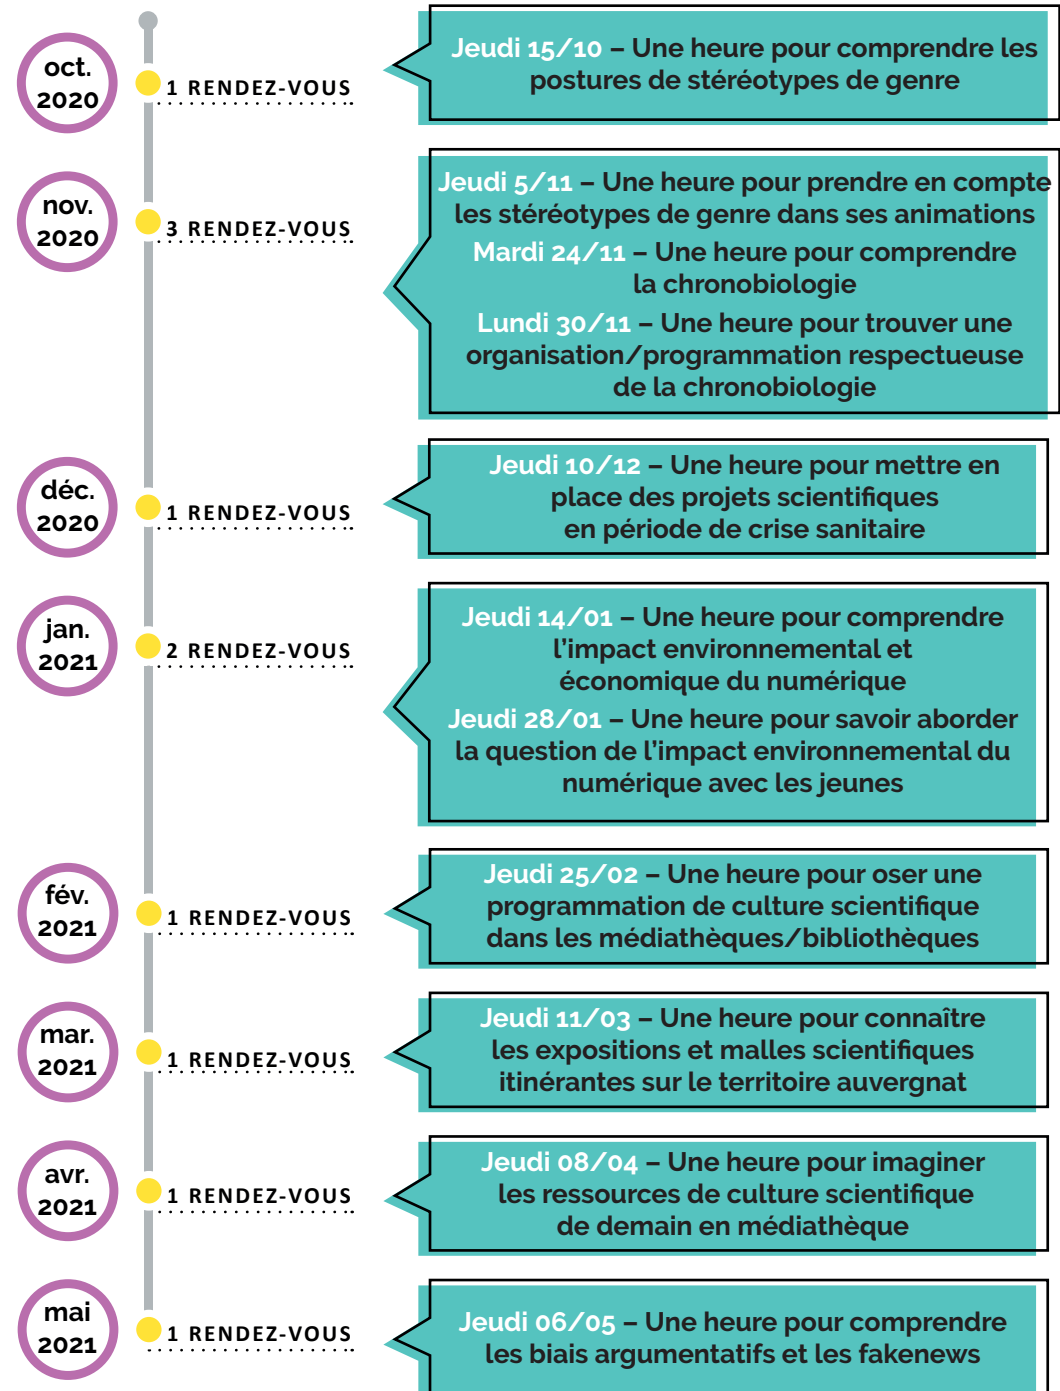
oct. 2020

1 RENDEZ-VOUS

Jeudi 15/10 – Une heure pour comprendre les postures de stéréotypes de genre

nov. 2020

3 RENDEZ-VOUS

Jeudi 5/11 – Une heure pour prendre en compte les stéréotypes de genre dans ses animations

Mardi 24/11 – Une heure pour comprendre la chronobiologie

Lundi 30/11 – Une heure pour trouver une organisation/programmation respectueuse de la chronobiologie

déc. 2020

1 RENDEZ-VOUS

Jeudi 10/12 – Une heure pour mettre en place des projets scientifiques en période de crise sanitaire

jan. 2021

2 RENDEZ-VOUS

Jeudi 14/01 – Une heure pour comprendre l'impact environnemental et économique du numérique

Jeudi 28/01 – Une heure pour savoir aborder la question de l'impact environnemental du numérique avec les jeunes

fév. 2021

1 RENDEZ-VOUS

Jeudi 25/02 – Une heure pour oser une programmation de culture scientifique dans les médiathèques/bibliothèques

mar. 2021

1 RENDEZ-VOUS

Jeudi 11/03 – Une heure pour connaître les expositions et malles scientifiques itinérantes sur le territoire auvergnat

avr. 2021

1 RENDEZ-VOUS

Jeudi 08/04 – Une heure pour imaginer les ressources de culture scientifique de demain en médiathèque

mai 2021

1 RENDEZ-VOUS

Jeudi 06/05 – Une heure pour comprendre les biais argumentatifs et les fakenews